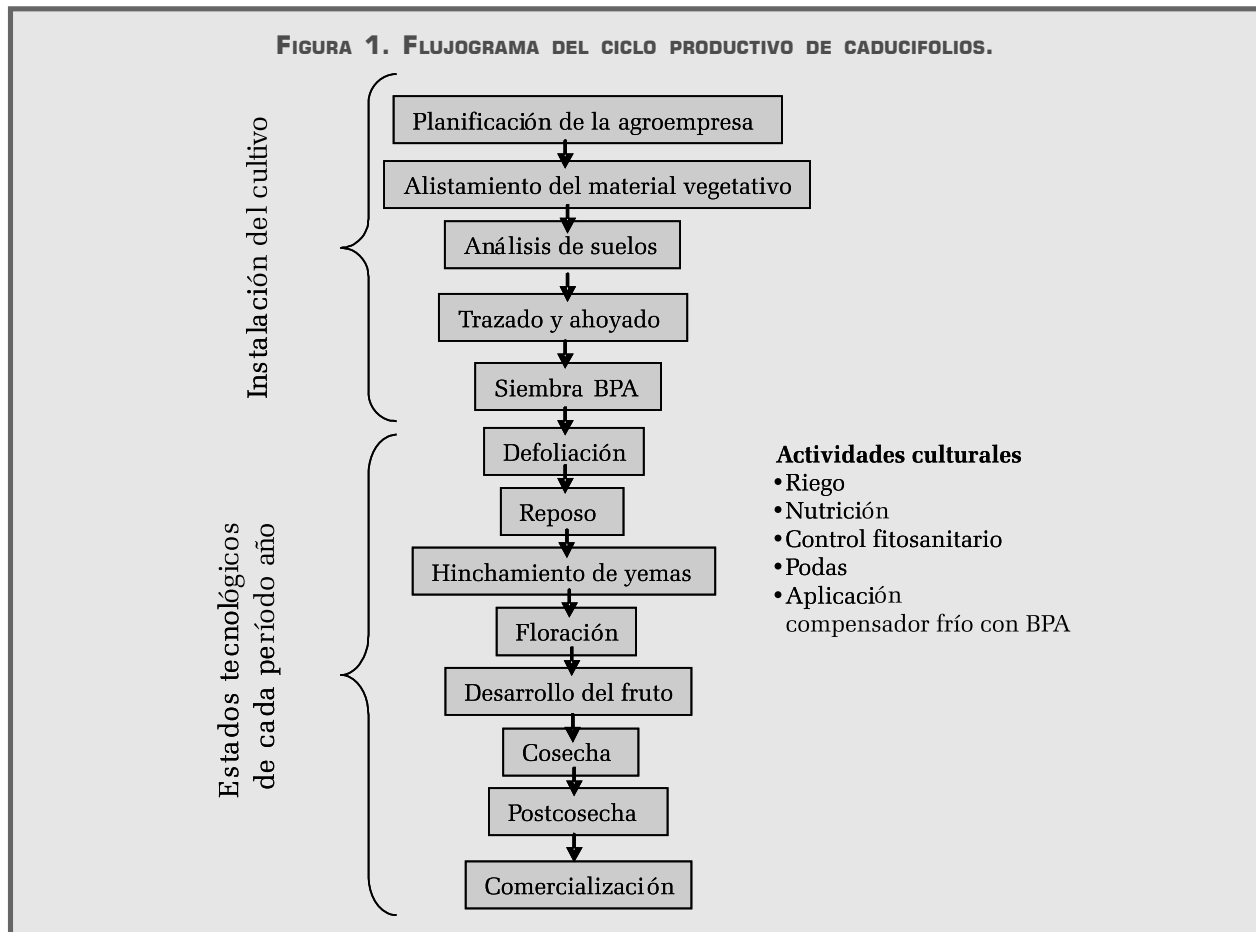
FIGURA 1. FLUJOGRAMA DEL CICLO PRODUCTIVO DE CADUCIFOLIOS.

Instalación del cultivo

Planificación de la agroempresa

Alistamiento del material vegetativo

Análisis de suelos

Trazado y ahoyado

Siembra BPA

Estados tecnológicos de cada período año

Defoliación

Reposo

Hinchamiento de yemas

Floración

Desarrollo del fruto

Cosecha

Postcosecha

Comercialización

**Actividades culturales**
• Riego
• Nutrición
• Control fitosanitario
• Podas
• Aplicación compensador frío con BPA